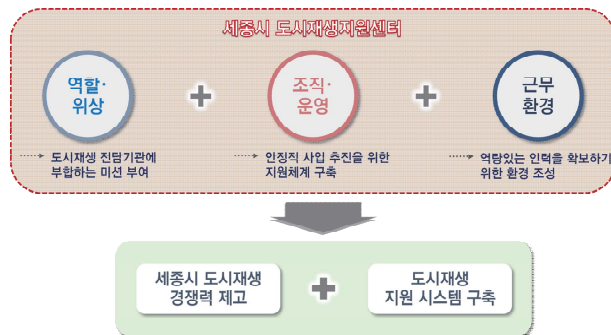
세종시 도시재생지원센터

역할·
위상

+

조직·
운영

+

근무
환경

도시재생 전담기관에 부합하는 미션 부여

인정적 사업 추진을 위한 지원체계 구축

역량있는 인력을 확보하기 위한 환경 조성

세종시 도시재생
경쟁력 제고

+

도시재생
지원 시스템 구축